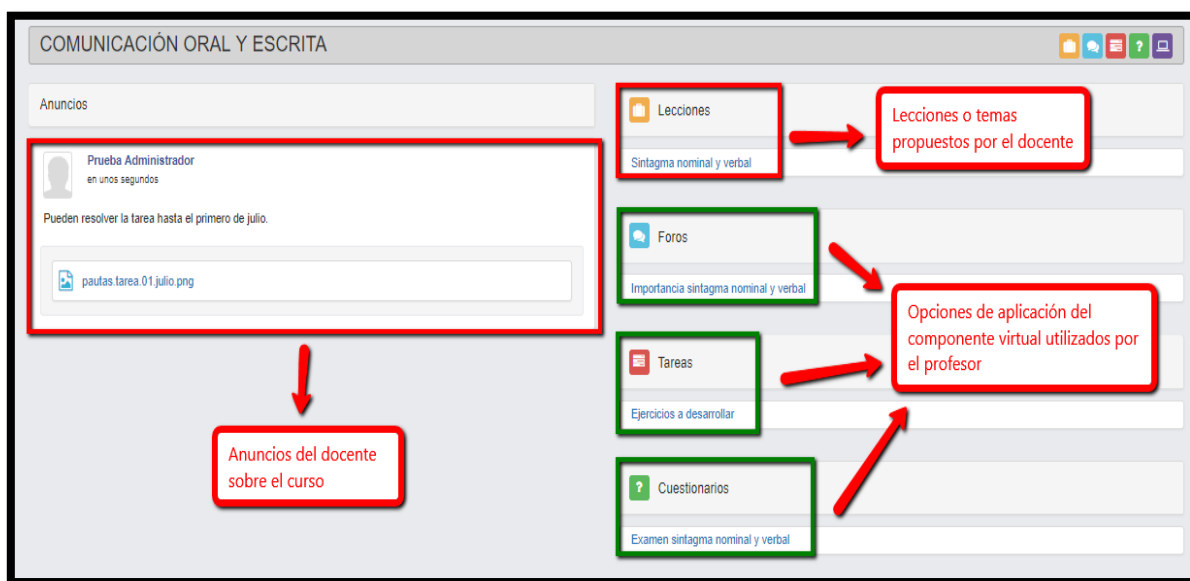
COMUNICACIÓN ORAL Y ESCRITA

?

Anuncios

Prueba Administrador
en unos segundos

Pueden resolver la tarea hasta el primero de julio.

pautas.tarea.01.julio.png

Anuncios del docente sobre el curso

Lecciones
Sintagma nominal y verbal

Lecciones o temas propuestos por el docente

Foros
Importancia sintagma nominal y verbal

Opciones de aplicación del componente virtual utilizados por el profesor

Tareas
Ejercicios a desarrollar

?
Cuestionarios
Examen sintagma nominal y verbal